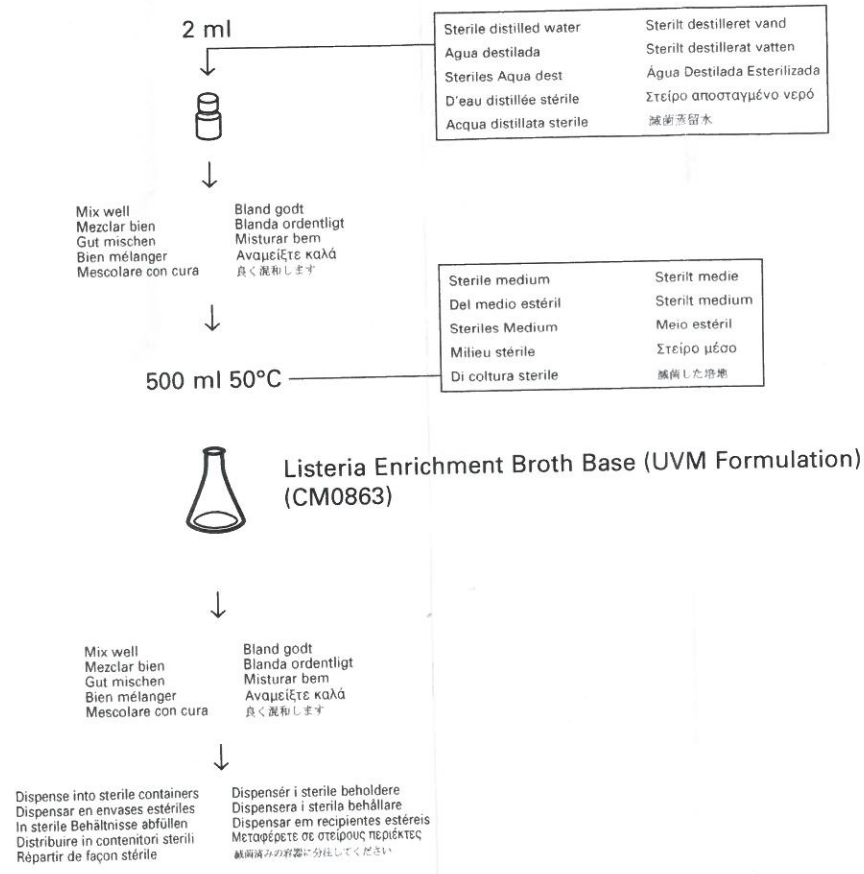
2 ml

| Sterile distilled water | Sterilt destilleret vand |
|---|---|
| Agua destilada | Sterilt destillerat vatten |
| Steriles Aqua dest | Água Destilada Esterilizada |
| D'eau distillée stérile | Στείρο αποσταγμένο νερό |
| Acqua distillata sterile | 滅菌蒸留水 |

Mix well
Mezclar bien
Gut mischen
Bien mélanger
Mescolare con cura

Bland godt
Blanda ordentligt
Misturar bem
Αναμείξτε καλά
良く混和します

500 ml 50°C

| Sterile medium | Sterilt medie |
|---|---|
| Del medio estéril | Sterilt medium |
| Steriles Medium | Meio estéril |
| Milieu stérile | Στείρο μέσο |
| Di coltura sterile | 滅菌した培地 |

Listeria Enrichment Broth Base (UVM Formulation) (CM0863)

Mix well
Mezclar bien
Gut mischen
Bien mélanger
Mescolare con cura

Bland godt
Blanda ordentligt
Misturar bem
Αναμείξτε καλά
良く混和します

Dispense into sterile containers
Dispensar en envases estériles
In sterile Behältnisse abfüllen
Distribuire in contenitori sterili
Répartir de façon stérile

Dispensér i sterile beholdere
Dispensera i sterila behållare
Dispensar em recipientes estéreis
Μεταφέρετε σε στείρους περιέκτες
滅菌済みの容器に分注してください